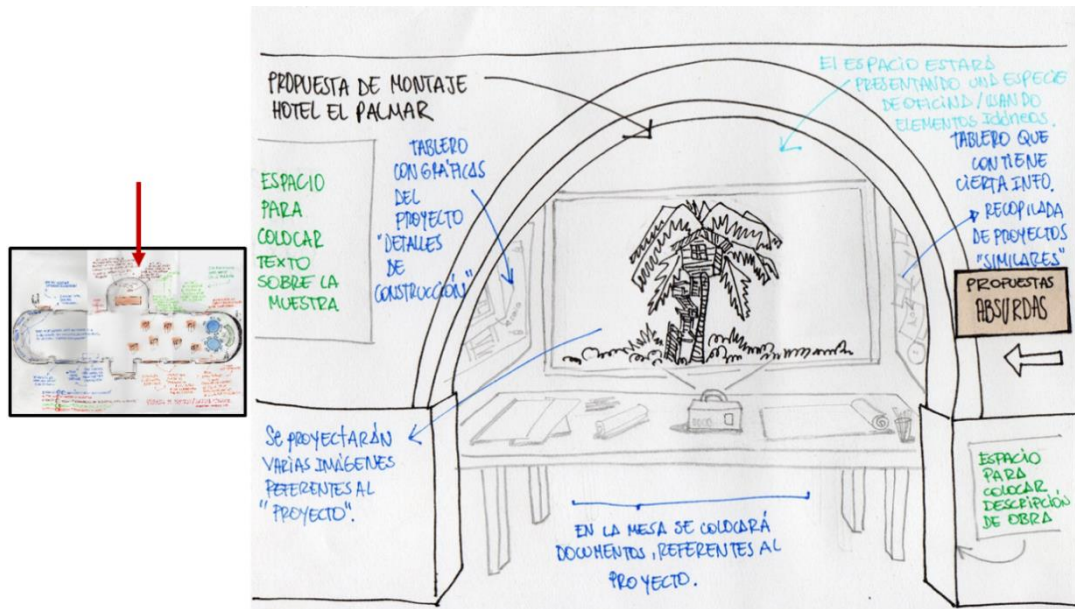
PROPUESTA DE MONTAJE HOTEL EL PALMAR

El ESPACIO ESTARÁ PRESENTANDO UNA ESPECIE DE OFICINA / USANDO ELEMENTOS IDÓNEOS.

ESPACIO PARA COLOCAR TEXTO SOBRE LA MUESTRA

TABLERO CON GRÁFICAS DEL PROYECTO "DETALLES DE CONSTRUCCIÓN"

TABLERO QUE CONTIENE CIERTA INFO. RECOPILADA DE PROYECTOS "SIMILARES"

PROPUESTAS ABSURDAS

SE PROYECTARÁN VARIAS IMÁGENES REFERENTES AL "PROYECTO".

EN LA MESA SE COLOCARÁ DOCUMENTOS, REFERENTES AL PROYECTO.

ESPACIO PARA COLOCAR DESCRIPCIÓN DE OBRA